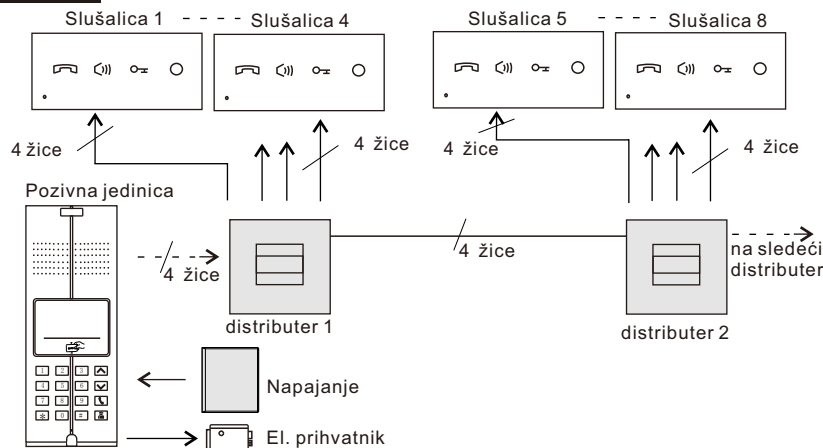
Slušalica 1 - - - - Slušalica 4

Slušalica 5 - - - - Slušalica 8

4 žice

4 žice

4 žice

4 žice

Pozivna jedinica

4 žice

4 žice

na sledeći distributer

distributer 1

distributer 2

Napajanje

El. prihvatnik